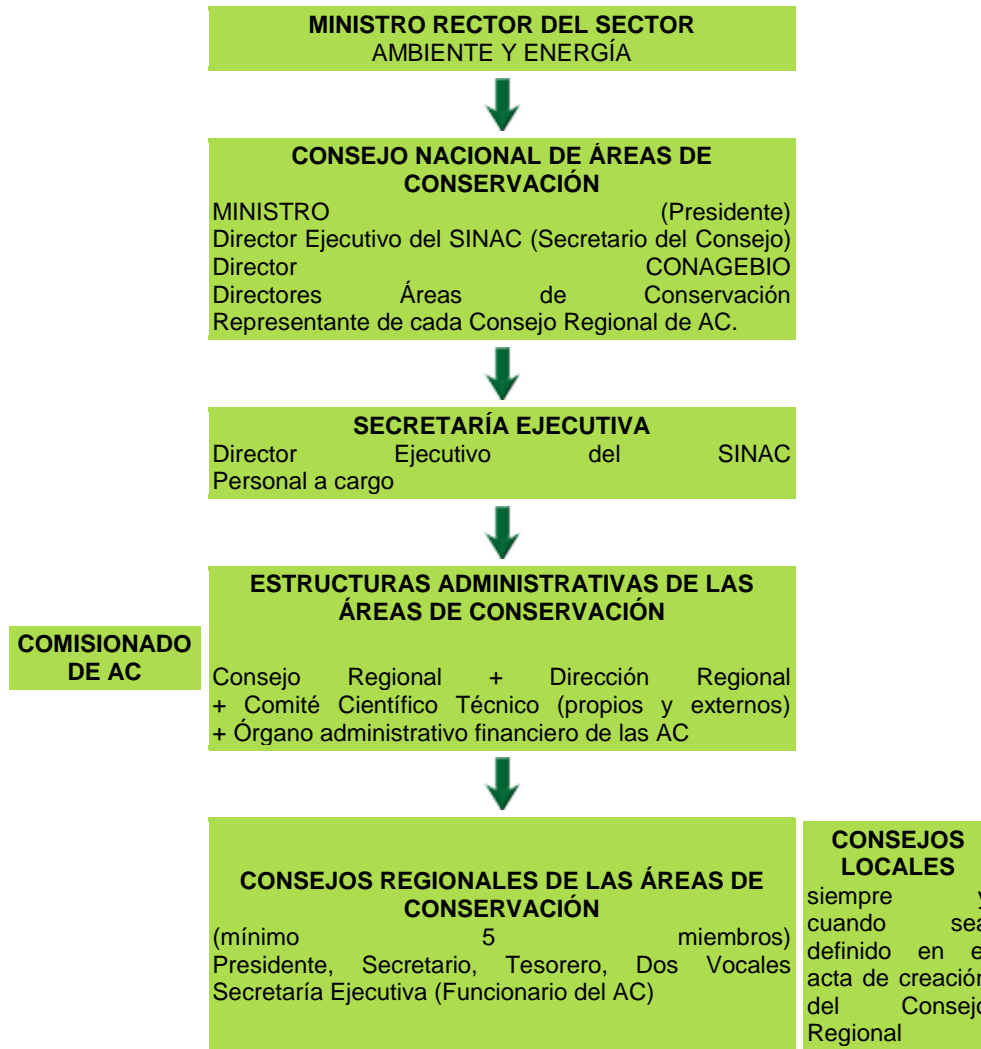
MINISTRO RECTOR DEL SECTOR
AMBIENTE Y ENERGÍA

CONSEJO NACIONAL DE ÁREAS DE CONSERVACIÓN
MINISTRO (Presidente)
Director Ejecutivo del SINAC (Secretario del Consejo)
Director CONAGEBIO
Directores Áreas de Conservación
Representante de cada Consejo Regional de AC.

SECRETARÍA EJECUTIVA
Director Ejecutivo del SINAC
Personal a cargo

ESTRUCTURAS ADMINISTRATIVAS DE LAS ÁREAS DE CONSERVACIÓN

COMISIONADO DE AC

Consejo Regional + Dirección Regional + Comité Científico Técnico (propios y externos) + Órgano administrativo financiero de las AC

CONSEJOS REGIONALES DE LAS ÁREAS DE CONSERVACIÓN
(mínimo 5 miembros)
Presidente, Secretario, Tesorero, Dos Vocales
Secretaría Ejecutiva (Funcionario del AC)

CONSEJOS LOCALES
siempre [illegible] cuando sea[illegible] definido en e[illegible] acta de creació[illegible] del Consej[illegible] Regional